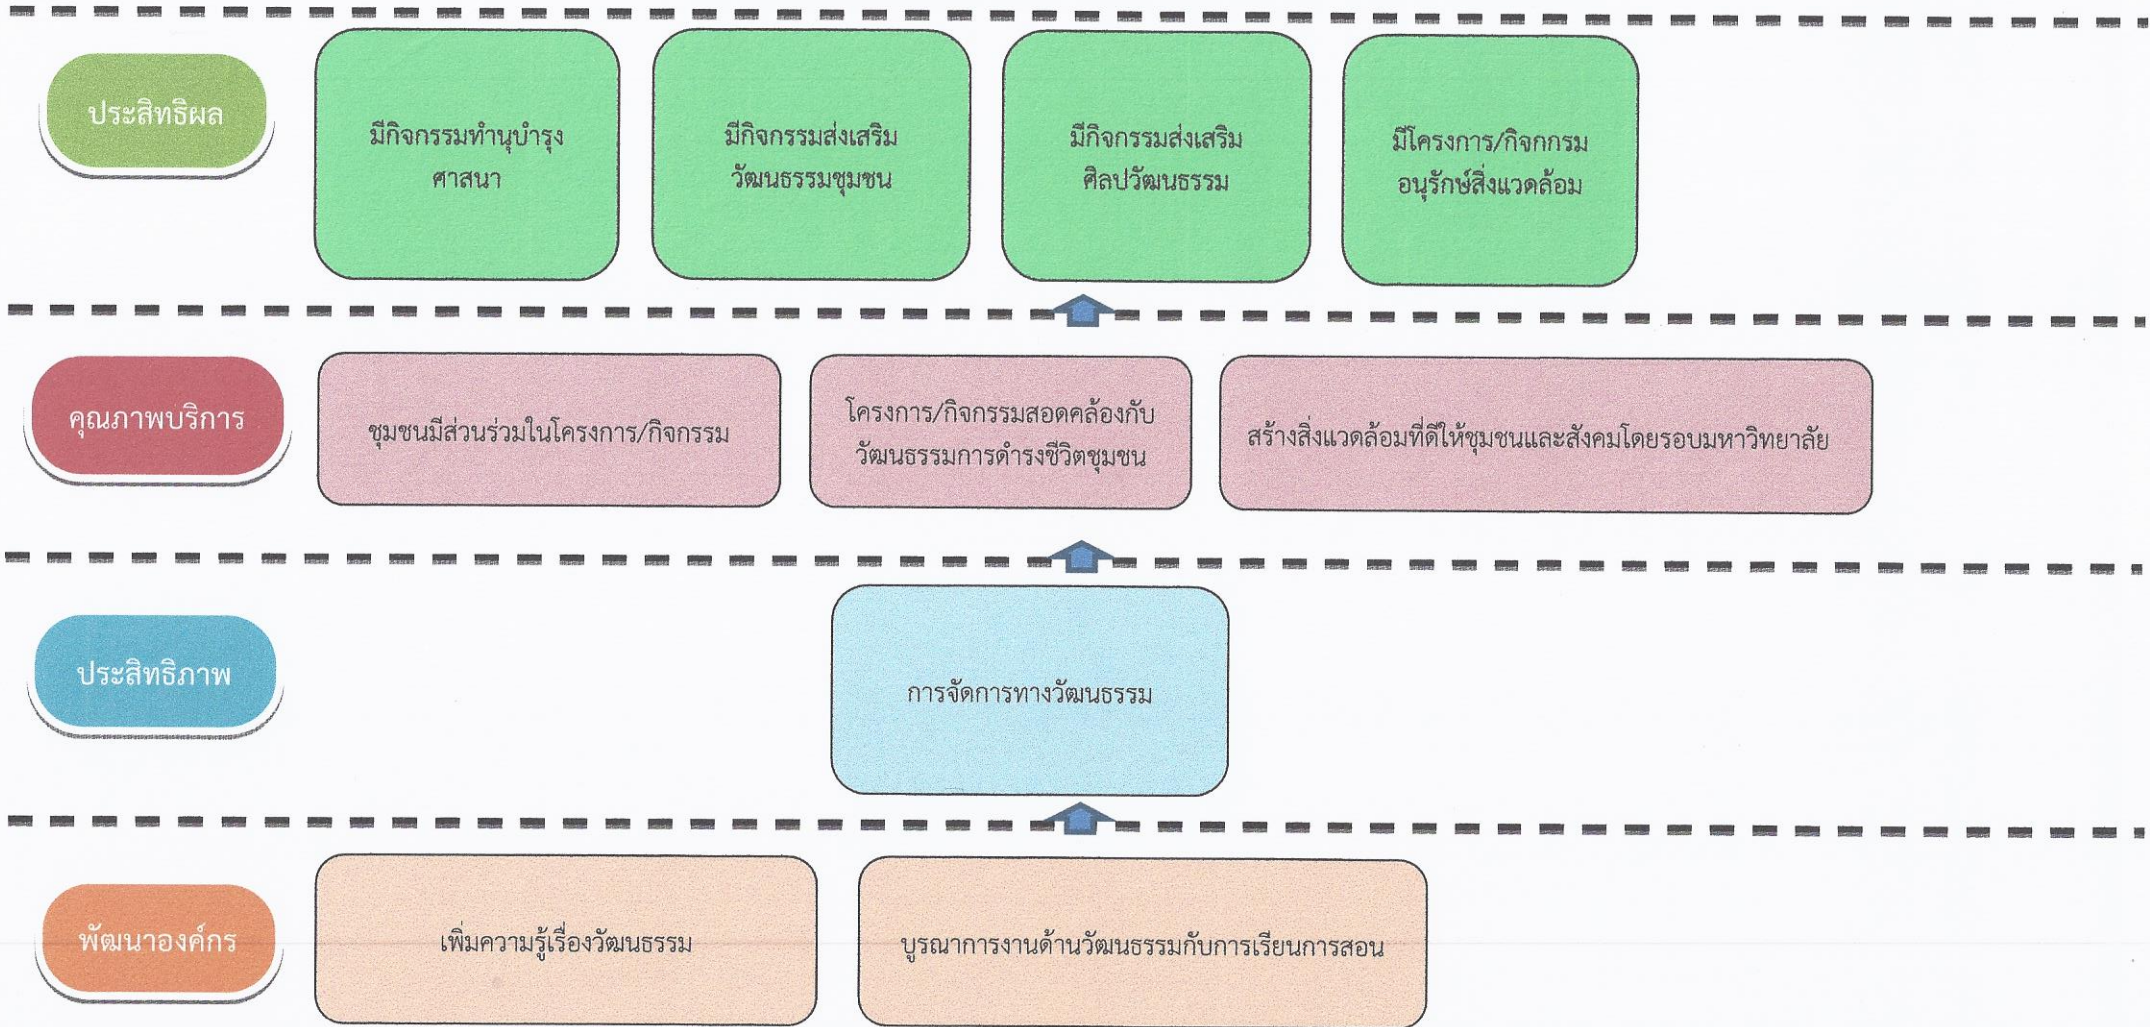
ประสิทธิผล

มีกิจกรรมทำนุบำรุงศาสนา

มีกิจกรรมส่งเสริมวัฒนธรรมชุมชน

มีกิจกรรมส่งเสริมศิลปวัฒนธรรม

มีโครงการ/กิจกรรมอนุรักษ์สิ่งแวดล้อม

คุณภาพบริการ

ชุมชนมีส่วนร่วมในโครงการ/กิจกรรม

โครงการ/กิจกรรมสอดคล้องกับวัฒนธรรมการดำรงชีวิตชุมชน

สร้างสิ่งแวดล้อมที่ดีให้ชุมชนและสังคมโดยรอบมหาวิทยาลัย

ประสิทธิภาพ

การจัดการทางวัฒนธรรม

พัฒนาองค์กร

เพิ่มความรู้เรื่องวัฒนธรรม

บูรณาการงานด้านวัฒนธรรมกับการเรียนการสอน